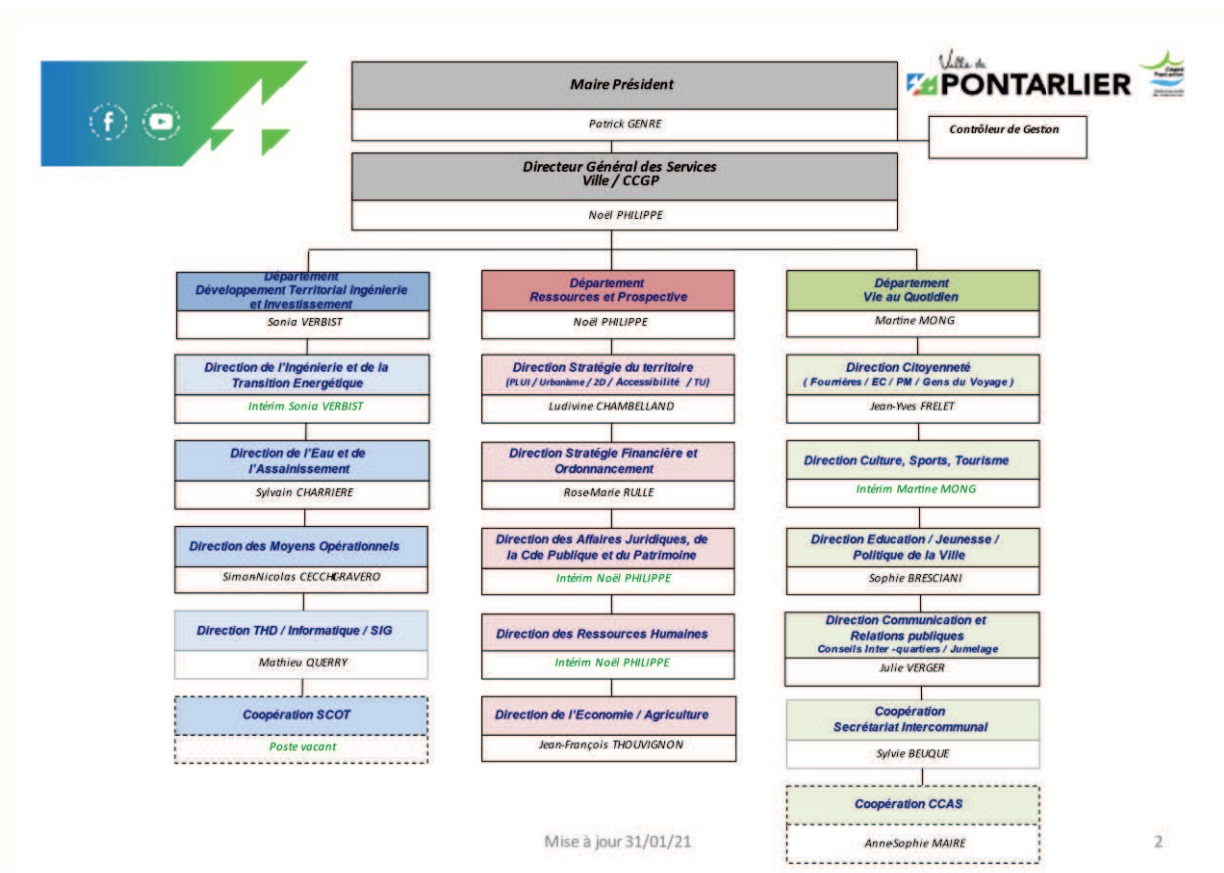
Ville de PONTARLIER

Maire Président

Patrick GENRE

Contrôleur de Geston

Directeur Général des Services Ville / CCGP

Noël PHILIPPE

Département Développement Territorial Ingénierie et Investissement

Sonia VERBIST

Direction de l'Ingénierie et de la Transition Energétique

Intérim Sonia VERBIST

Direction de l'Eau et de l'Assainissement

Sylvain CHARRIERE

Direction des Moyens Opérationnels

SimonNicolas CECCHCRAVERO

Direction THD / Informatique / SIG

Mathieu QUERRY

Coopération SCOT

Poste vacant

Département Ressources et Prospective

Noël PHILIPPE

Direction Stratégie du territoire (PLUI / Urbanisme / 2D / Accessibilité / TU)

Ludivine CHAMBELLAND

Direction Stratégie Financière et Ordonnancement

RoseMarie RULLE

Direction des Affaires Juridiques, de la Cde Publique et du Patrimoine

Intérim Noël PHILIPPE

Direction des Ressources Humaines

Intérim Noël PHILIPPE

Direction de l'Economie / Agriculture

Jean-François THOUVIGNON

Département Vie au Quotidien

Martine MONG

Direction Citoyenneté ( Fourrières / EC / PM / Gens du Voyage )

Jean-Yves FRELET

Direction Culture, Sports, Tourisme

Intérim Martine MONG

Direction Education / Jeunesse / Politique de la Ville

Sophie BRESCIANI

Direction Communication et Relations publiques Conseils Inter -quartiers / Jumelage

Julie VERGER

Coopération Secrétariat Intercommunal

Sylvie BEUQUE

Coopération CCAS

AnneSophie MAIRE

Mise à jour 31/01/21

2